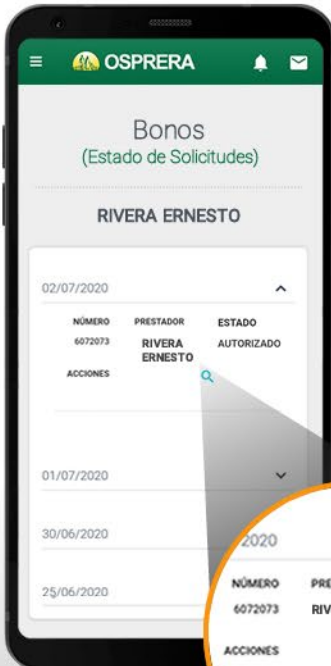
OSPRERA

Bonos
(Estado de Solicitudes)

RIVERA ERNESTO

02/07/2020

| NÚMERO | PRESTADOR | ESTADO |
|---|---|---|
| 6072073 | RIVERA ERNESTO | AUTORIZADO |

ACCIONES

01/07/2020

30/06/2020

25/06/2020

2020

NÚMERO PRE
6072073 RIV

ACCIONES